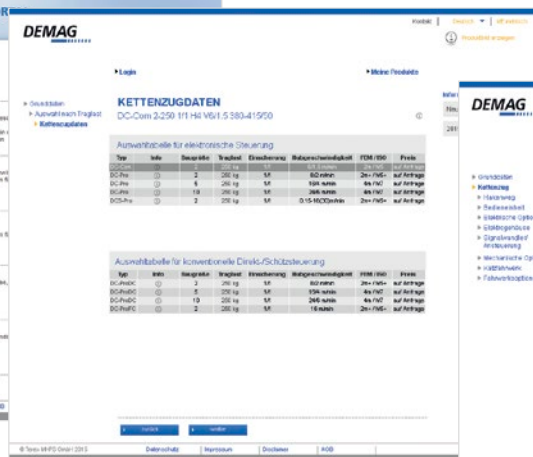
DEMAG

Kontakt | Deutsch | Wifi-Standort

Produktliste anzeigen

▸ Login

▸ Meine Produkte

▸ Grunddaten
▸ Auswahl nach Traglast
▸ Kettenzugdaten

KETTENZUGDATEN
DC-Com 2-250 1/1 H4 V6/1.5 380-415/50

Auswahltabelle für elektronische Steuerung

| Typ | Info | Baugröße | Traglast | Einscherung | Hubgeschwindigkeit | FEM / ISO | Preis |
|---|---|---|---|---|---|---|---|
| DC-Com | | 2 | 250 kg | 1/1 | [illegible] | 2m / M5 | auf Anfrage |
| DC-Pro | | 2 | 250 kg | 1/1 | 8/2 m/min | 2m / M5 | auf Anfrage |
| DC-Pro | | 5 | 250 kg | 1/1 | 16/4 m/min | 4m / M7 | auf Anfrage |
| DC-Pro | | 10 | 250 kg | 1/1 | 24/6 m/min | 4m / M7 | auf Anfrage |
| DCS-Pro | | 2 | 250 kg | 1/1 | 0.15-16(20) m/min | 2m / M5 | auf Anfrage |

Auswahltabelle für konventionelle Direkt-/Schützsteuerung

| Typ | Info | Baugröße | Traglast | Einscherung | Hubgeschwindigkeit | FEM / ISO | Preis |
|---|---|---|---|---|---|---|---|
| DC-ProDC | | 2 | 250 kg | 1/1 | 8/2 m/min | 2m / M5 | auf Anfrage |
| DC-ProDC | | 5 | 250 kg | 1/1 | 16/4 m/min | 4m / M7 | auf Anfrage |
| DC-ProDC | | 10 | 250 kg | 1/1 | 24/6 m/min | 4m / M7 | auf Anfrage |
| DC-ProDC | | 2 | 250 kg | 1/1 | 16 m/min | 2m / M5 | auf Anfrage |

zurück | weiter

© Terex MHPS GmbH 2015 | Datenschutz | Impressum | Disclaimer | AGB

DEMAG

▸ Grunddaten
▸ Kettenzug
▸ Hakenweg
▸ Bedieneinheit
▸ Elektrische Optio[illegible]
▸ Elektrogehäuse
▸ Signalwandler/ Ansteuerung
▸ Mechanische Op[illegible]
▸ Kettenwerk
▸ Fahrwerksoptio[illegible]